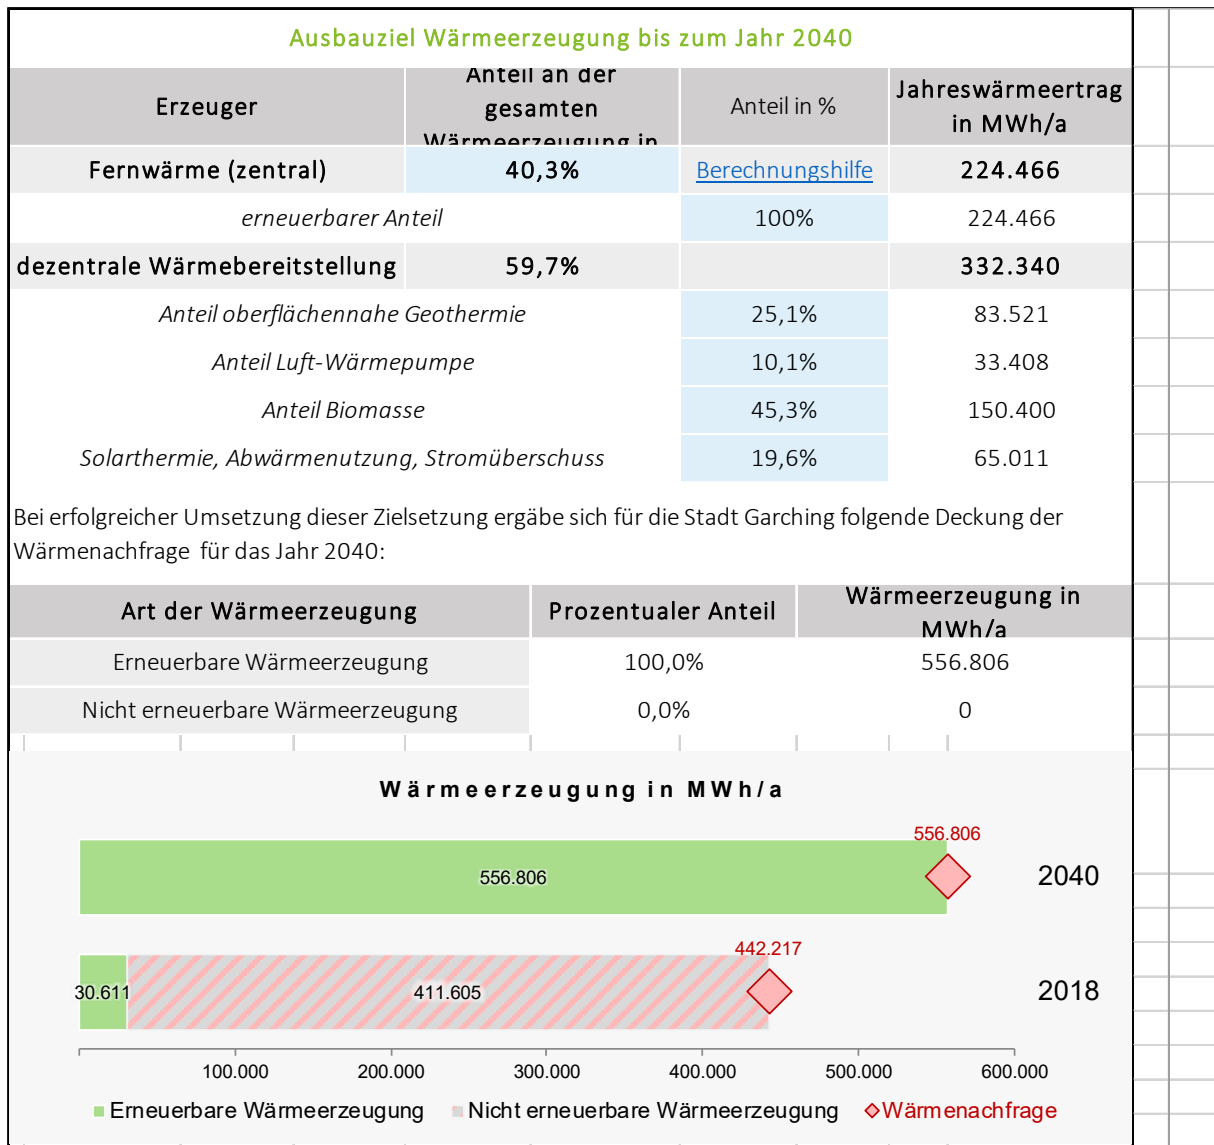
Ausbauziel Wärmeerzeugung bis zum Jahr 2040

| Erzeuger | Anteil an der gesamten Wärmeerzeugung in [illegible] | Anteil in % | Jahreswärmeertrag in MWh/a |
|---|---|---|---|
| Fernwärme (zentral) | 40,3% | Berechnungshilfe | 224.466 |
| erneuerbarer Anteil | | 100% | 224.466 |
| dezentrale Wärmebereitstellung | 59,7% | | 332.340 |
| Anteil oberflächennahe Geothermie | | 25,1% | 83.521 |
| Anteil Luft-Wärmepumpe | | 10,1% | 33.408 |
| Anteil Biomasse | | 45,3% | 150.400 |
| Solarthermie, Abwärmenutzung, Stromüberschuss | | 19,6% | 65.011 |

Bei erfolgreicher Umsetzung dieser Zielsetzung ergäbe sich für die Stadt Garching folgende Deckung der Wärmenachfrage für das Jahr 2040:

| Art der Wärmeerzeugung | Prozentualer Anteil | Wärmeerzeugung in MWh/a |
|---|---|---|
| Erneuerbare Wärmeerzeugung | 100,0% | 556.806 |
| Nicht erneuerbare Wärmeerzeugung | 0,0% | 0 |

Wärmeerzeugung in MWh/a

556.806
556.806
2040
442.217
30.611
411.605
2018

100.000 200.000 300.000 400.000 500.000 600.000

Erneuerbare Wärmeerzeugung Nicht erneuerbare Wärmeerzeugung Wärmenachfrage